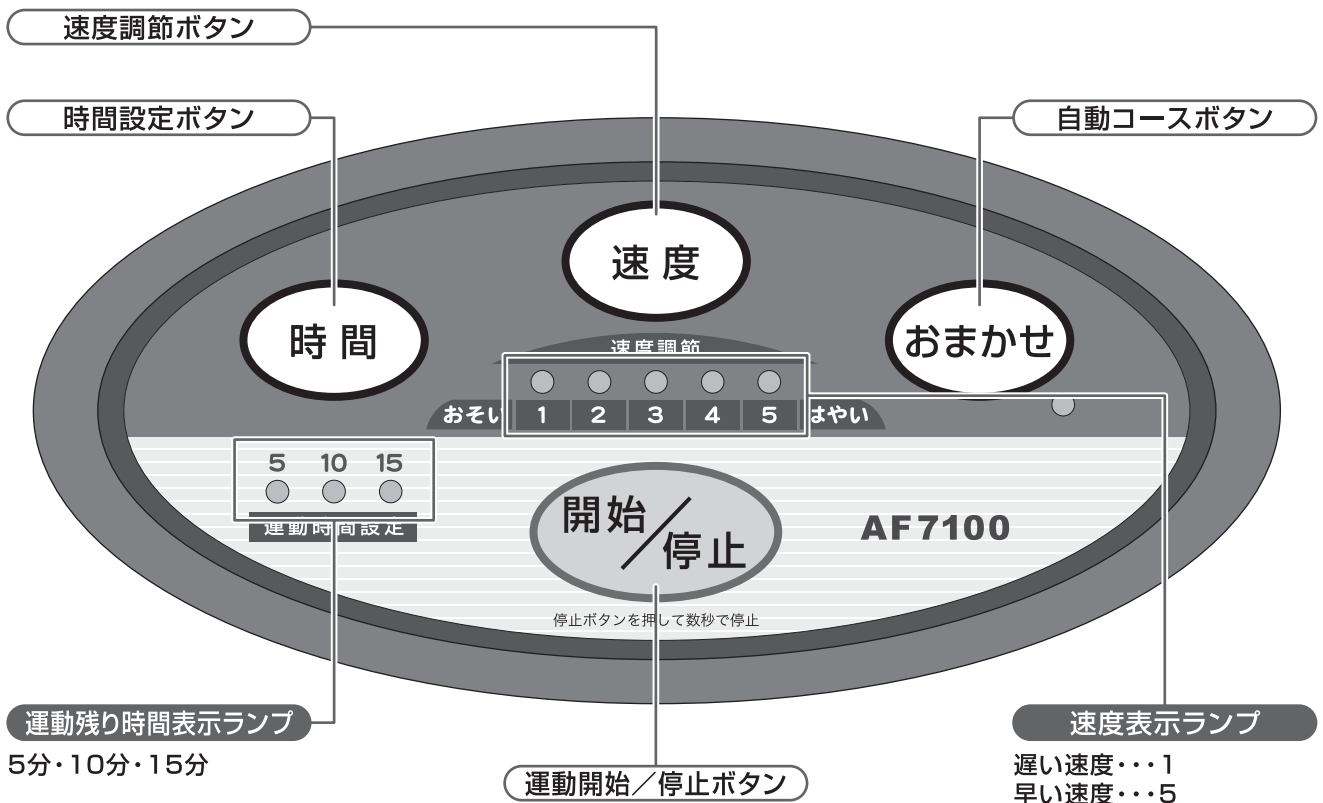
速度調節ボタン

時間設定ボタン

自動コースボタン

速度

時間

おまかせ

速度調節

おそい 1 2 3 4 5 はやい

5 10 15

運動時間設定

開始／停止

AF7100

停止ボタンを押して数秒で停止

運動残り時間表示ランプ

5分・10分・15分

運動開始／停止ボタン

速度表示ランプ

遅い速度・・・1
早い速度・・・5